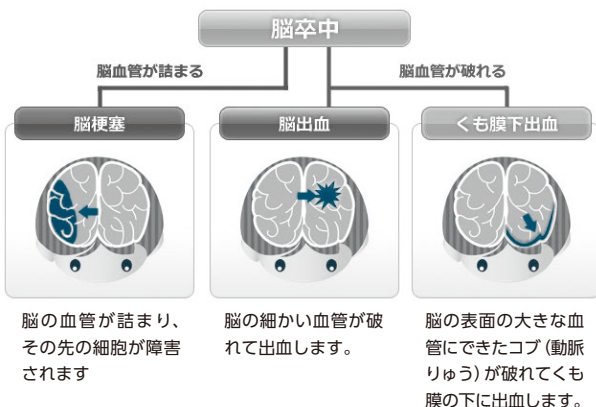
脳卒中

脳血管が詰まる

脳血管が破れる

脳梗塞

脳出血

くも膜下出血

脳の血管が詰まり、その先の細胞が障害されます

脳の細かい血管が破れて出血します。

脳の表面の大きな血管にできたコブ（動脈りゅう）が破れてくも膜の下に出血します。